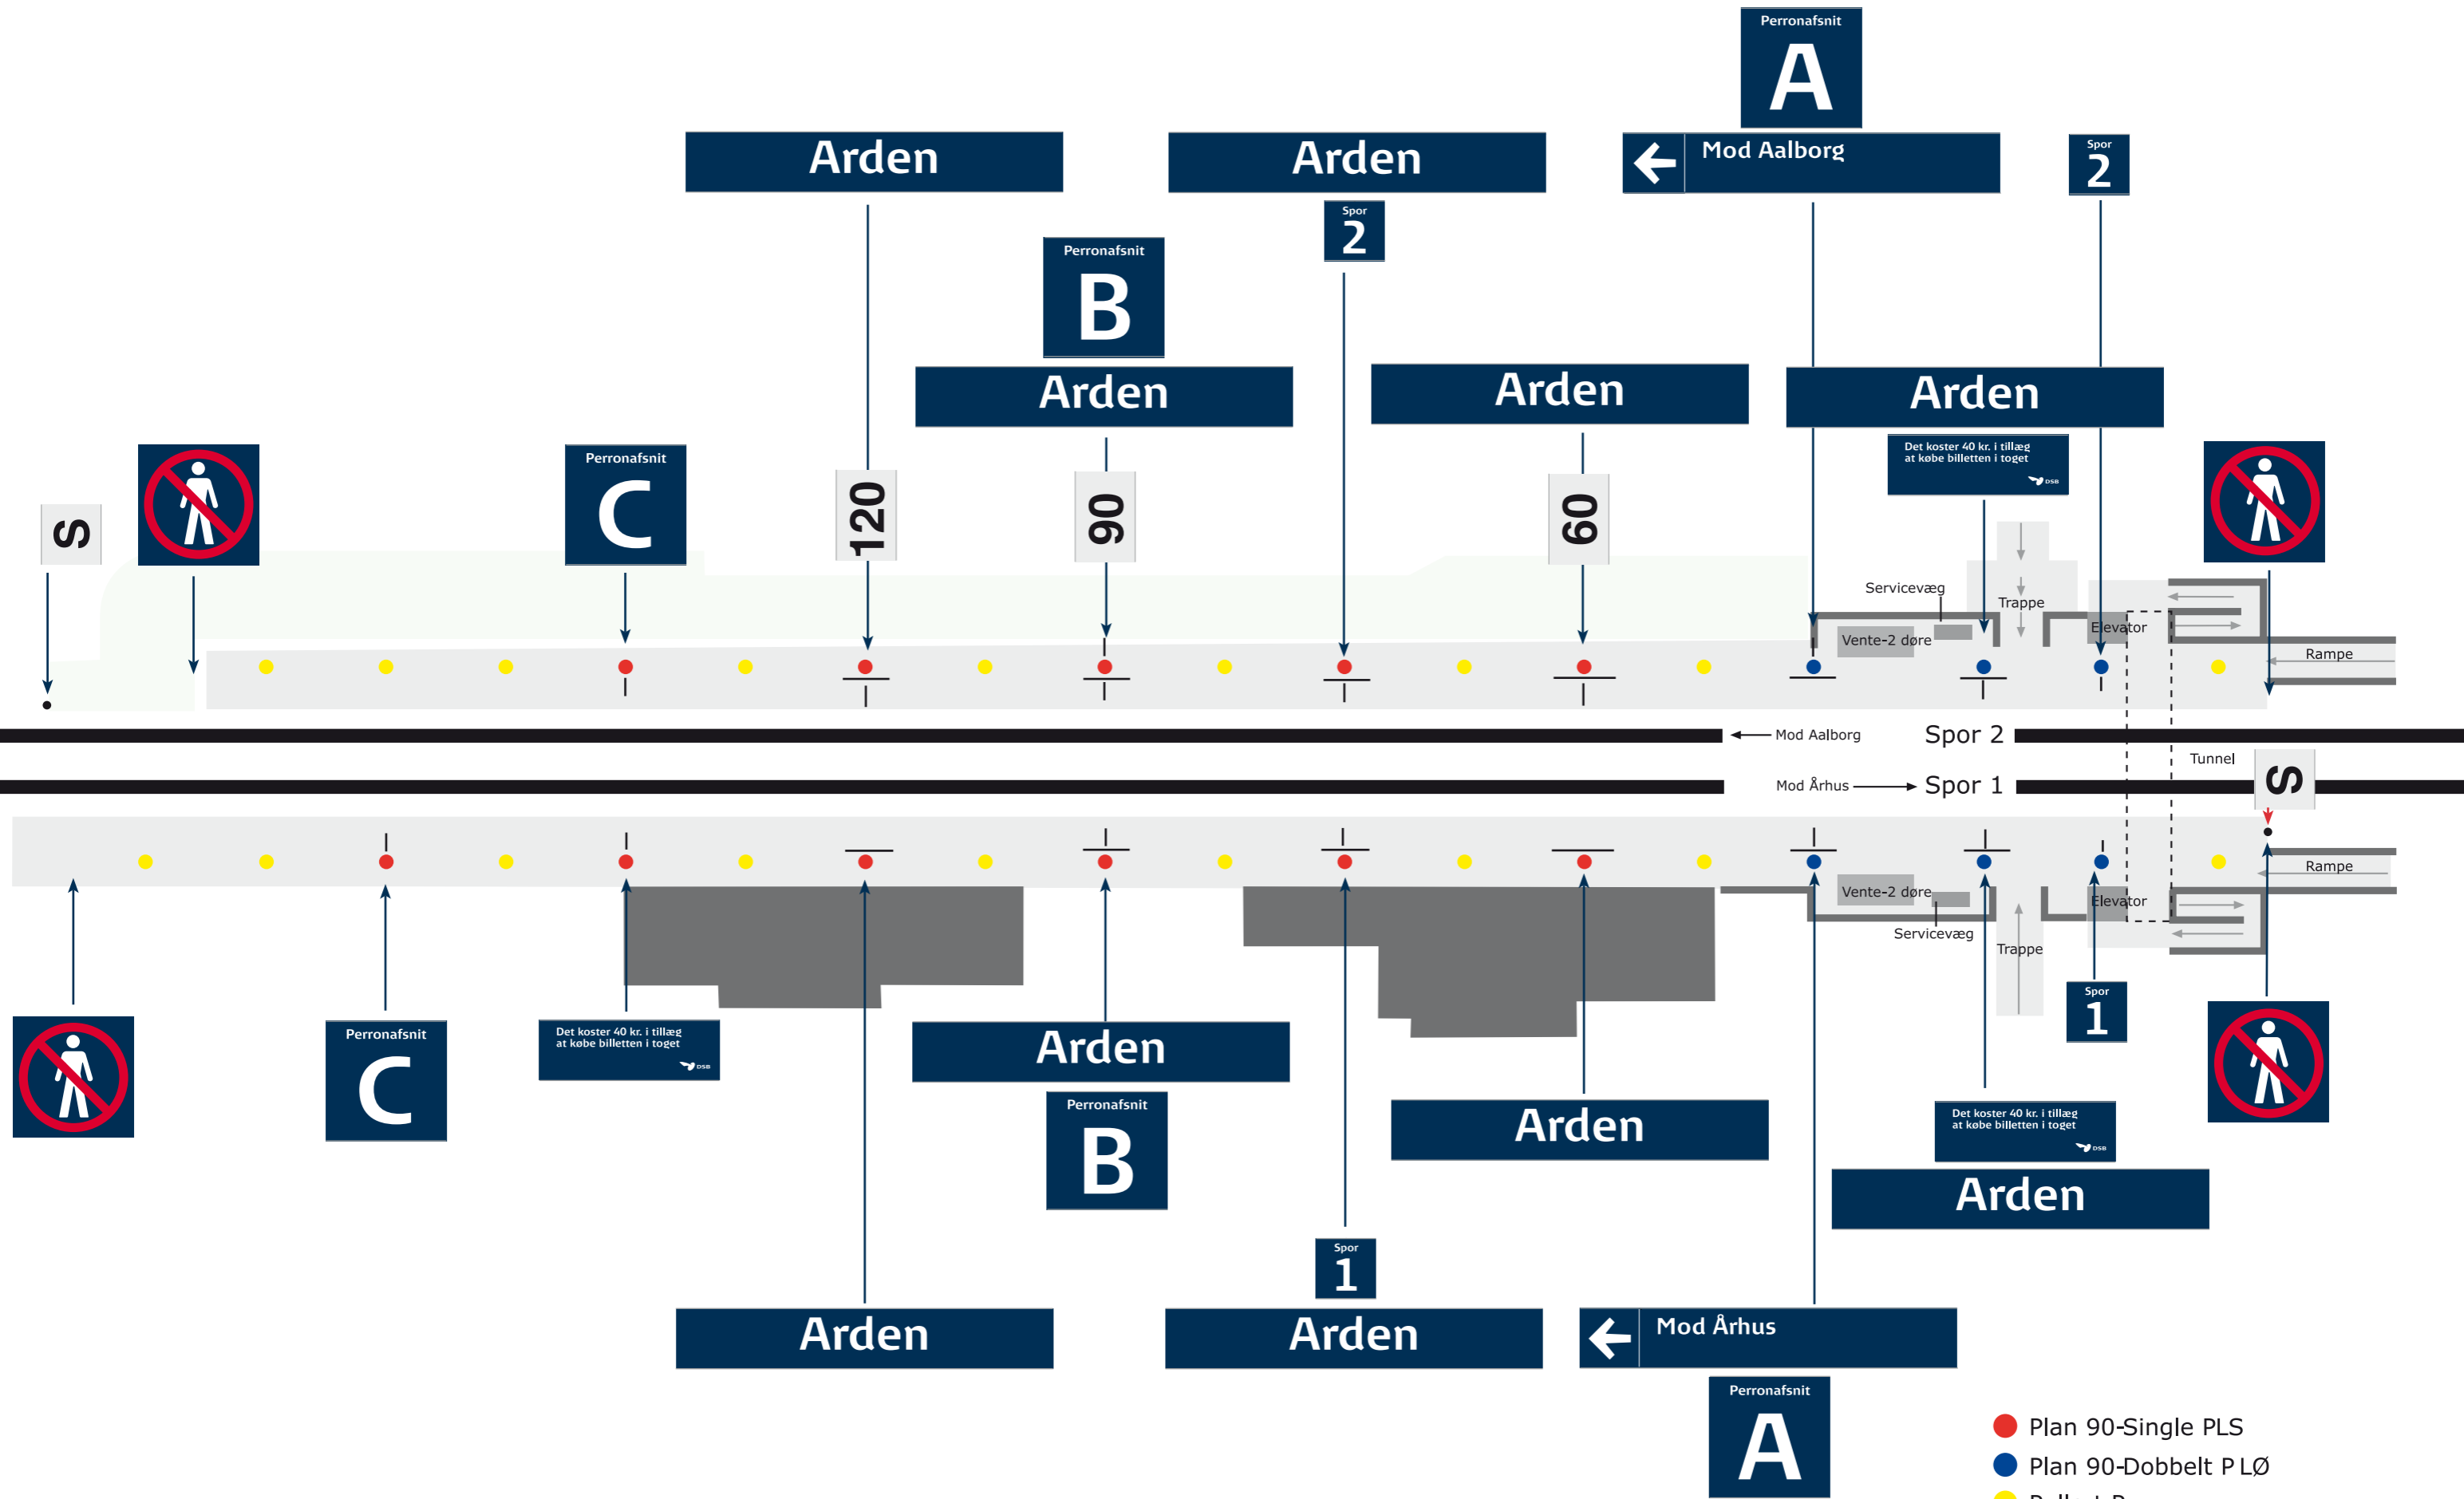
Perronafsnit
A
Arden
Arden
Mod Aalborg
Spor
2
Spor
2
Perronafsnit
B
Arden
Arden
Arden
Det koster 40 kr. i tillæg at købe billetten i toget
S
Perronafsnit
C
120
90
60
Servicevæg
Trappe
Vente-2 døre
Elevator
Rampe
Mod Aalborg
Spor 2
Tunnel
Mod Århus
Spor 1
S
Vente-2 døre
Elevator
Rampe
Servicevæg
Trappe
Spor
1
Perronafsnit
C
Det koster 40 kr. i tillæg at købe billetten i toget
Arden
Perronafsnit
B
Arden
Det koster 40 kr. i tillæg at købe billetten i toget
Arden
Spor
1
Arden
Arden
Mod Århus
Perronafsnit
A
Plan 90-Single PLS
Plan 90-Dobbelt P LØ
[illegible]